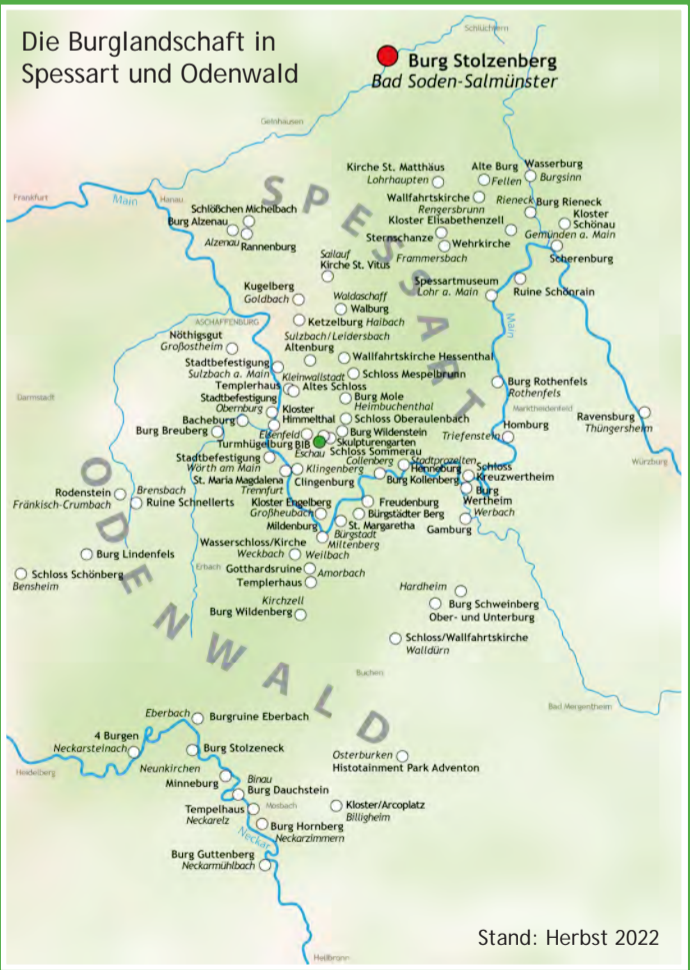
Die Burglandschaft in Spessart und Odenwald

Burg Stolzenberg
Bad Soden-Salmünster

Schlüchtern
Gelnhausen
Frankfurt
Hanau
Main

SPESSART

Kirche St. Matthäus
Lohrhaupten
Alte Burg
Fellen
Wasserburg
Burgsinn
Wallfahrtskirche
Rengersbrunn
Rieneck
Burg Rieneck
Kloster Schönau
Gemünden a. Main
Kloster Elisabethenzell
Sternschanze
Wehrkirche
Frammersbach
Scherenburg
Schlößchen Michelbach
Burg Alzenau
Alzenau
Rannenburg
Sailauf
Kirche St. Vitus
Spessartmuseum
Lohr a. Main
Ruine Schönrain
Kugelberg
Goldbach
Waldaschaff
Walburg
Ketzelburg Haibach
Aschaffenburg
Sulzbach/Leidersbach
Nöthigsgut
Großostheim
Altenburg
Wallfahrtskirche Hessenthal
Stadtbefestigung
Sulzbach a. Main
Kleinwallstadt
Schloss Mespelbrunn
Templerhaus
Altes Schloss
Burg Rothenfels
Rothenfels
Darmstadt
Stadtbefestigung
Obernburg
Burg Mole
Heimbuchenthal
Bacheburg
Kloster Himmelthal
Schloss Oberaulenbach
Marktheidenfeld
Ravensburg
Thüngersheim
Burg Breuberg
Elsenfeld
Burg Wildenstein
Homburg
Turmhügelburg
BIB
Skulpturengarten
Triefenstein
Eschau
Schloss Sommerau
Stadtbefestigung
Wörth am Main
Klingenberg
Collenberg
Stadtprozelten
Henneburg
Schloss Kreuzwertheim
St. Maria Magdalena
Trennfurt
Clingenburg
Burg Kollenberg
Burg Wertheim
Würzburg
Rodenstein
Fränkisch-Crumbach
Brensbach
Ruine Schnellerts
Kloster Engelberg
Großheubach
Freudenburg
Bürgstädter Berg
Werbach
Mildenburg
St. Margaretha
Bürgstadt
Miltenberg
Gamburg
Burg Lindenfels
Wasserschloss/Kirche
Weckbach
Weilbach
Erbach
Schloss Schönberg
Bensheim
Gotthardsruine
Amorbach
Templerhaus
Hardheim
Kirchzell
Burg Wildenberg
Burg Schweinberg
Ober- und Unterburg
Schloss/Wallfahrtskirche
Walldürn

ODENWALD

Buchen
Bad Mergentheim
Eberbach
Burgruine Eberbach
4 Burgen
Neckarsteinach
Burg Stolzeneck
Osterburken
Histotainment Park Adventon
Heidelberg
Neunkirchen
Binau
Minneburg
Burg Dauchstein
Tempelhaus
Neckarelz
Mosbach
Kloster/Arcoplatz
Billigheim
Burg Hornberg
Neckarzimmern
Neckar
Burg Guttenberg
Neckarmühlbach
Main
Heilbronn

Stand: Herbst 2022